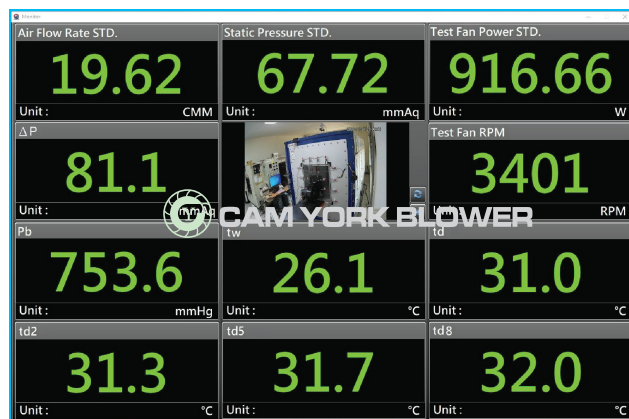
Extender

Air Flow Rate STD.
19.62
Unit : CMM

Static Pressure STD.
67.72
Unit : mmAq

Test Fan Power STD.
916.66
Unit : W

ΔP
81.1
Unit : mmAq

Test Fan RPM
3401
Unit : RPM

CAM YORK BLOWER

Pb
753.6
Unit : mmHg

tw
26.1
Unit : °C

td
31.0
Unit : °C

td2
31.3
Unit : °C

td5
31.7
Unit : °C

td8
32.0
Unit : °C